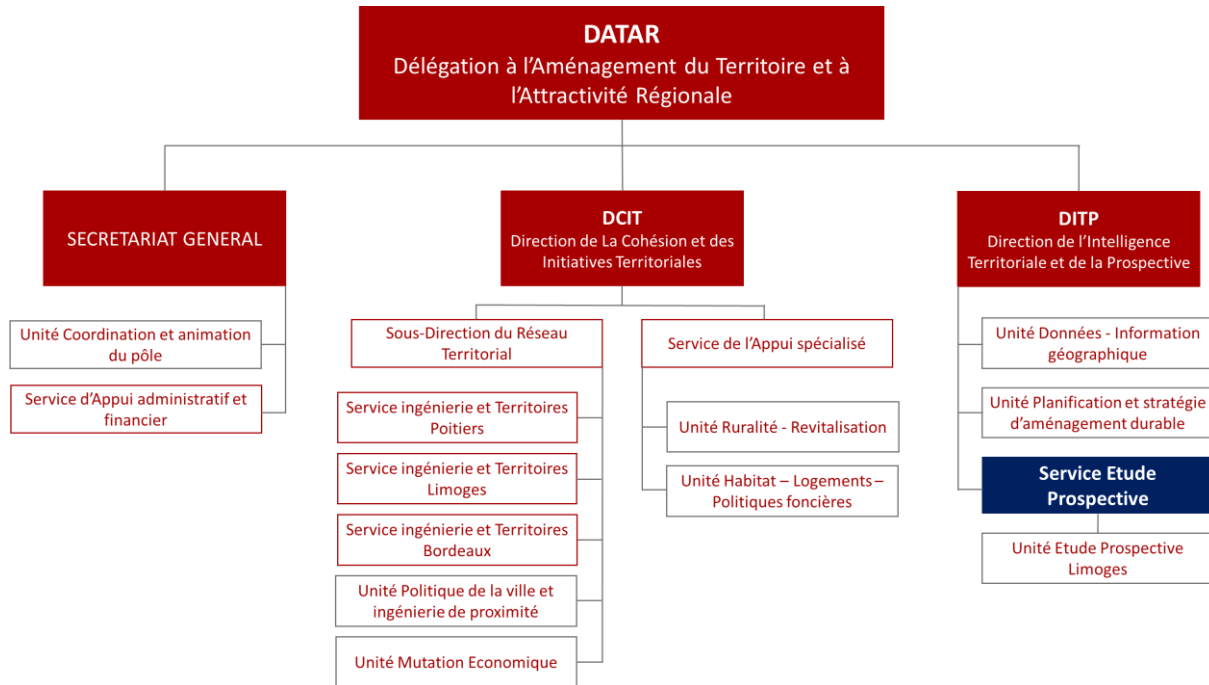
DATAR
Délégation à l'Aménagement du Territoire et à l'Attractivité Régionale

SECRETARIAT GENERAL

Unité Coordination et animation du pôle

Service d'Appui administratif et financier

DCIT
Direction de La Cohésion et des Initiatives Territoriales

Sous-Direction du Réseau Territorial

Service ingénierie et Territoires Poitiers

Service ingénierie et Territoires Limoges

Service ingénierie et Territoires Bordeaux

Unité Politique de la ville et ingénierie de proximité

Unité Mutation Economique

Service de l'Appui spécialisé

Unité Ruralité - Revitalisation

Unité Habitat – Logements – Politiques foncières

DITP
Direction de l'Intelligence Territoriale et de la Prospective

Unité Données - Information géographique

Unité Planification et stratégie d'aménagement durable

Service Etude Prospective

Unité Etude Prospective Limoges